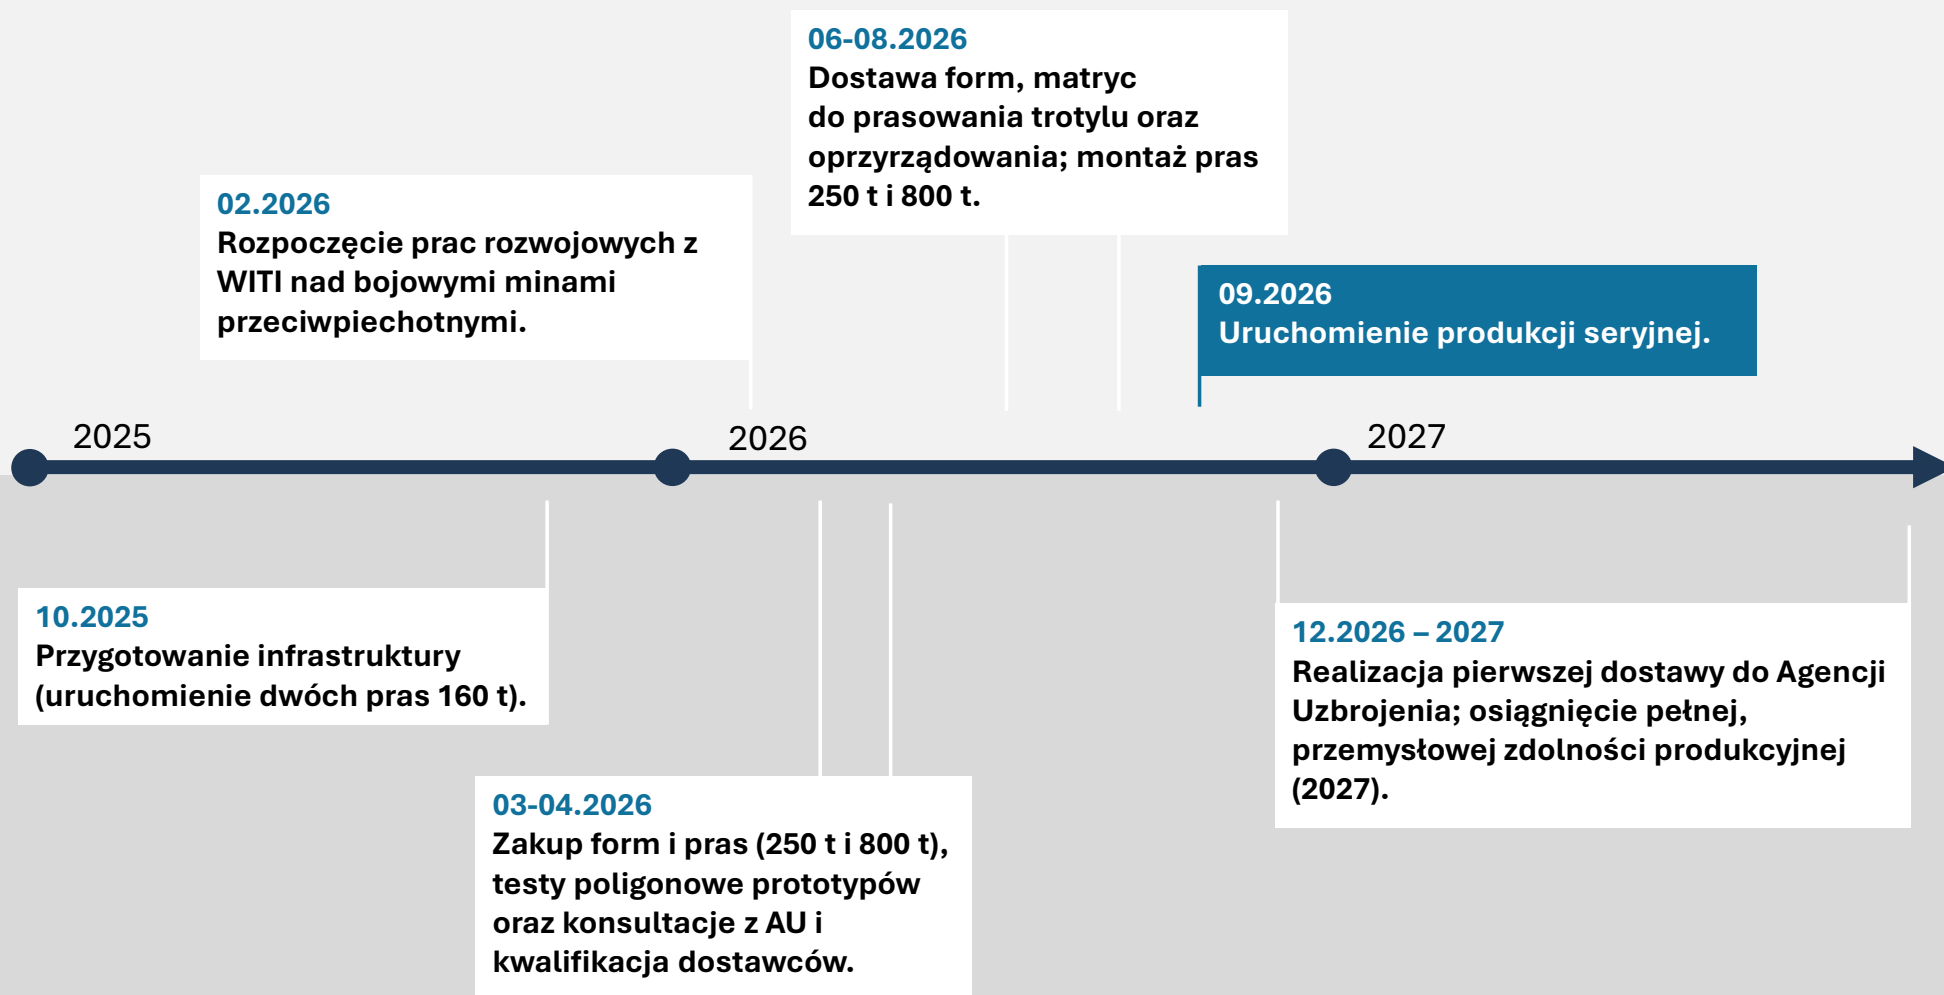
06-08.2026
Dostawa form, matryc do prasowania trotylu oraz oprzyrządowania; montaż pras 250 t i 800 t.

02.2026
Rozpoczęcie prac rozwojowych z WITI nad bojowymi minami przeciwpiechotnymi.

09.2026
Uruchomienie produkcji seryjnej.

2025

2026

2027

10.2025
Przygotowanie infrastruktury (uruchomienie dwóch pras 160 t).

12.2026 – 2027
Realizacja pierwszej dostawy do Agencji Uzbrojenia; osiągnięcie pełnej, przemysłowej zdolności produkcyjnej (2027).

03-04.2026
Zakup form i pras (250 t i 800 t), testy poligonowe prototypów oraz konsultacje z AU i kwalifikacja dostawców.